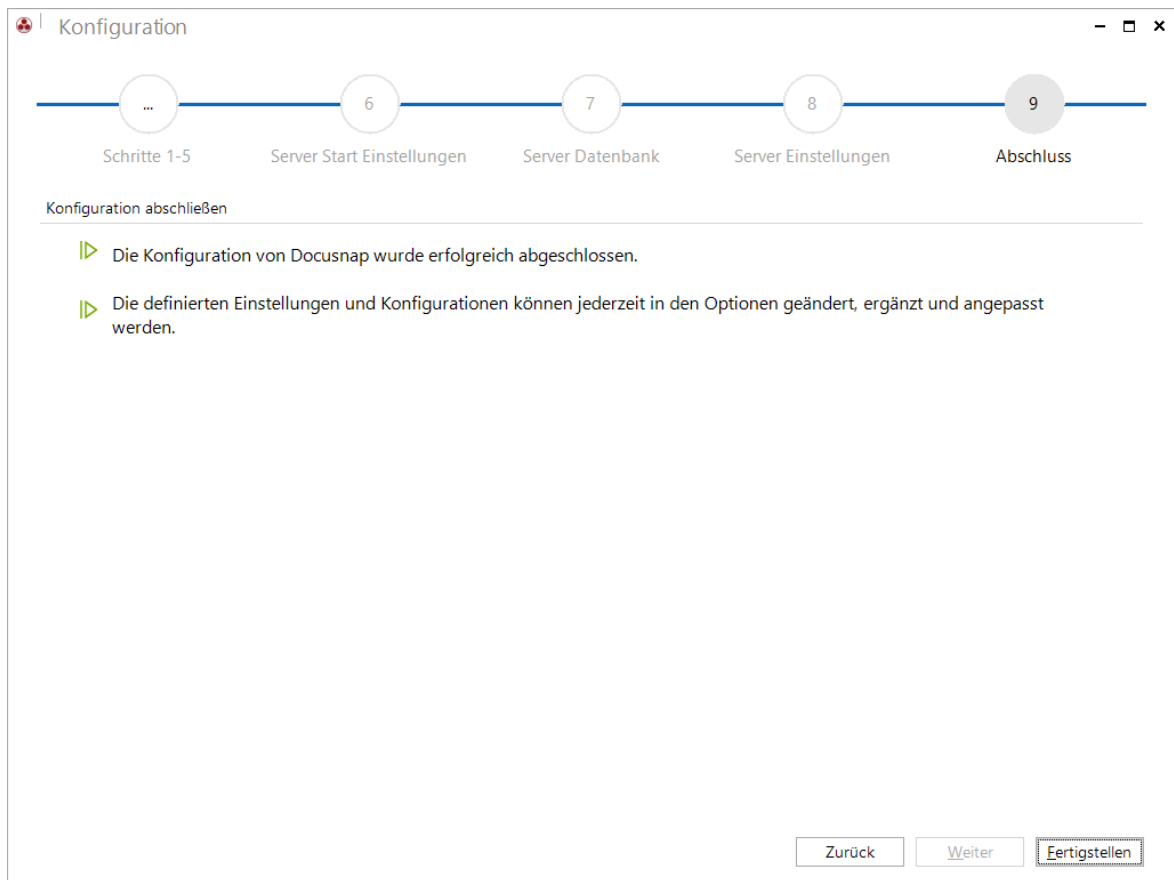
Konfiguration

...

Schritte 1-5

6

Server Start Einstellungen

7

Server Datenbank

8

Server Einstellungen

9

Abschluss

Konfiguration abschließen

Die Konfiguration von Docusnap wurde erfolgreich abgeschlossen.

Die definierten Einstellungen und Konfigurationen können jederzeit in den Optionen geändert, ergänzt und angepasst werden.

Zurück Weiter Fertigstellen